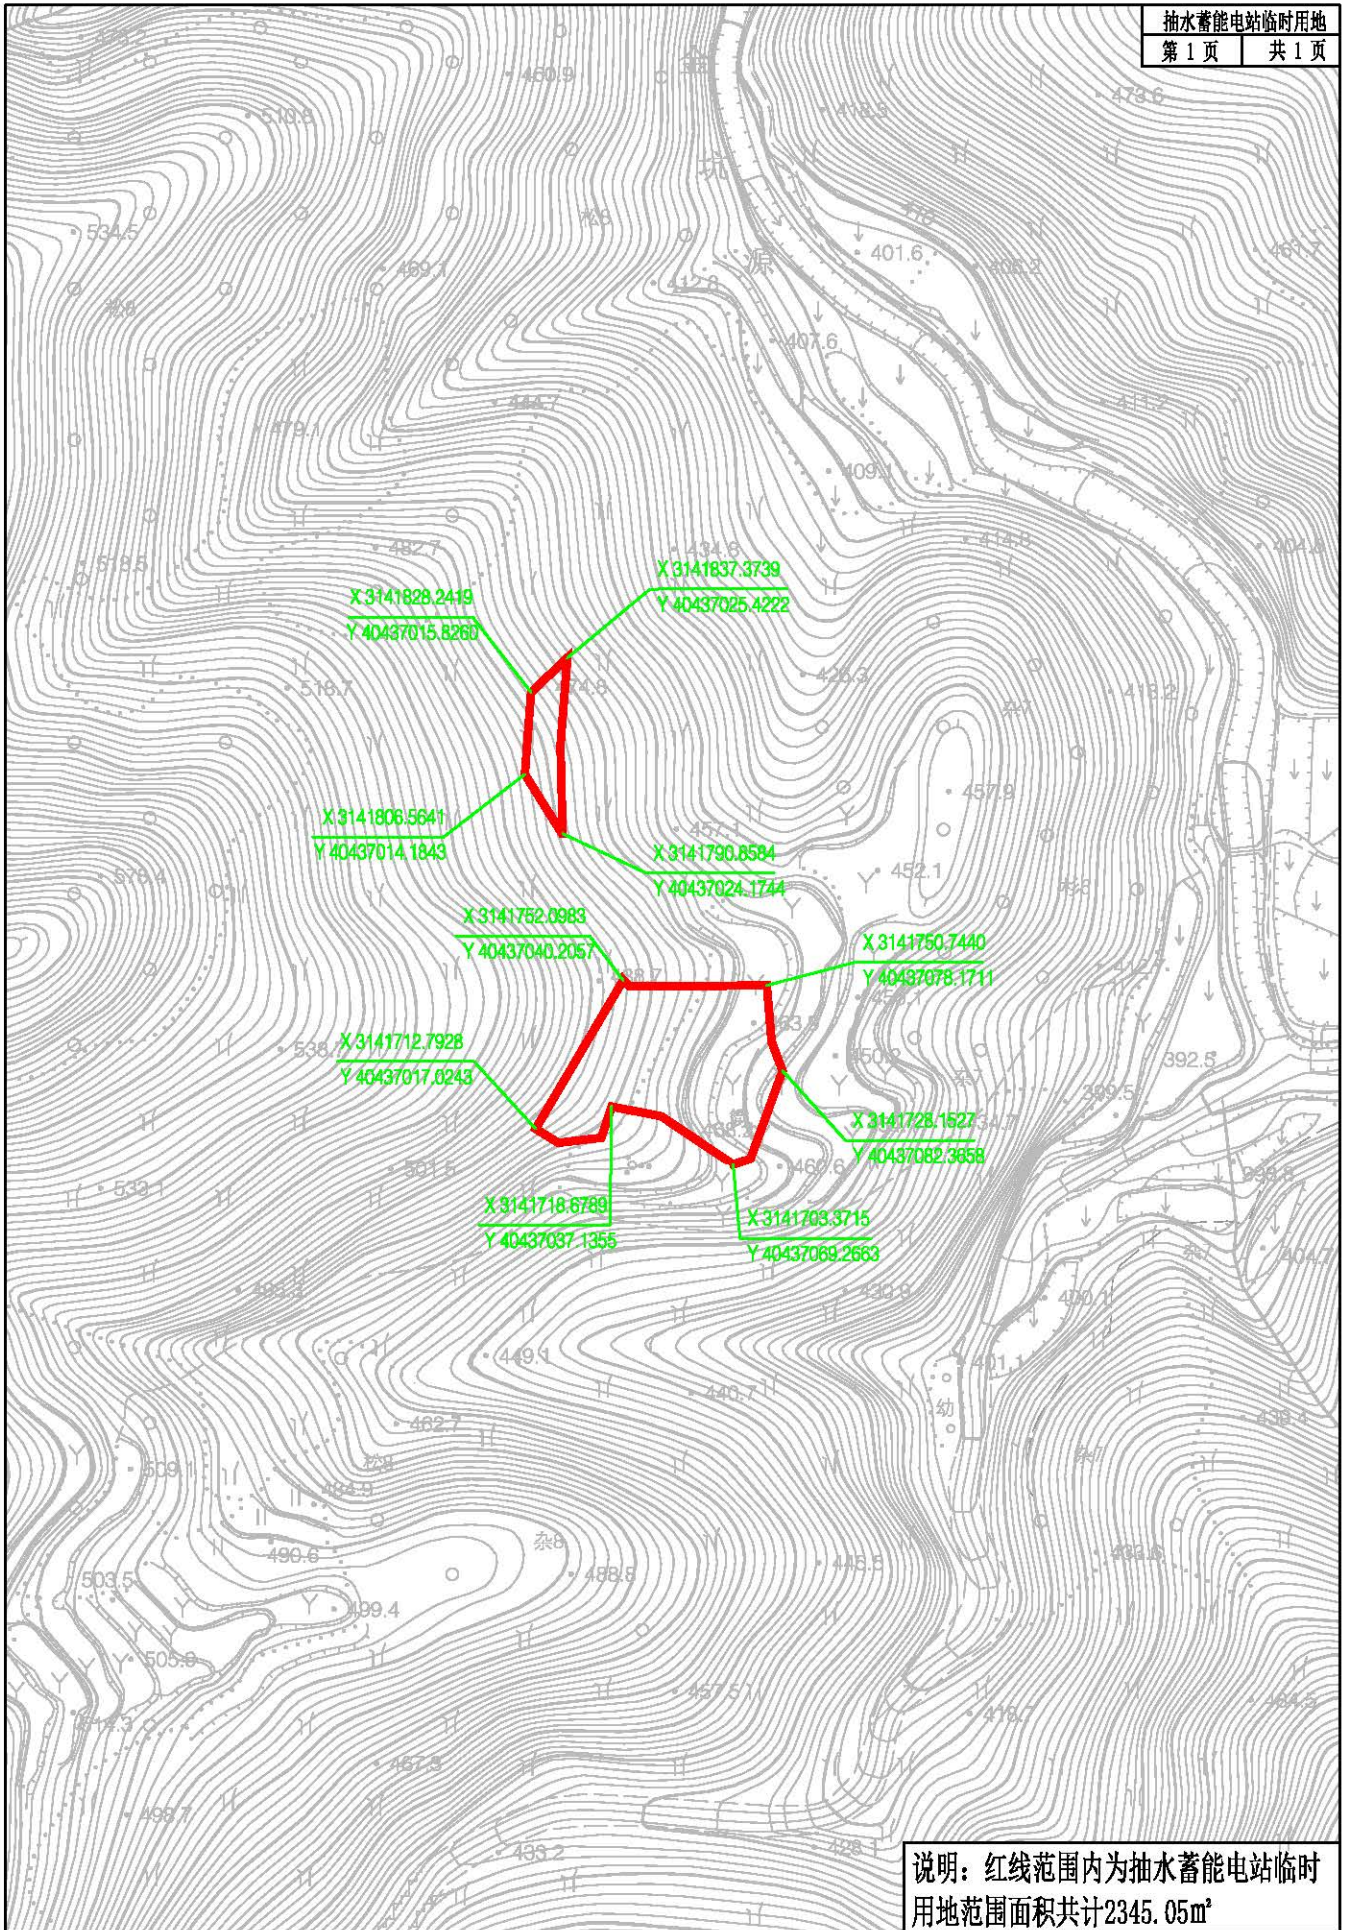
| 抽水蓄能电站临时用地 | |
|---|---|
| 第 1 页 | 共 1 页 |

X 3141837.3739
Y 40437025.4222

X 3141828.2419
Y 40437015.8260

X 3141806.5641
Y 40437014.1843

X 3141790.8584
Y 40437024.1744

X 3141752.0983
Y 40437040.2057

X 3141750.7440
Y 40437078.1711

X 3141712.7928
Y 40437017.0243

X 3141728.1527
Y 40437082.3658

X 3141718.6789
Y 40437037.1355

X 3141703.3715
Y 40437069.2663

说明：红线范围内为抽水蓄能电站临时用地范围面积共计2345.05㎡